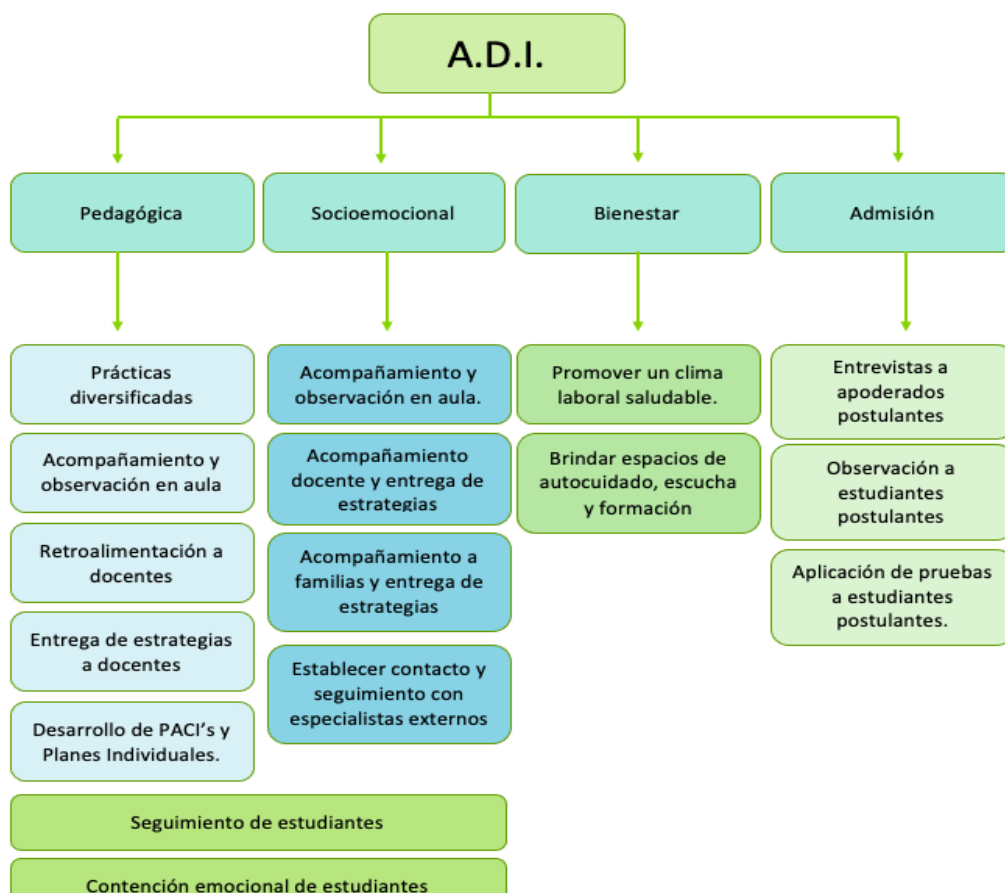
A.D.I.

Pedagógica

Socioemocional

Bienestar

Admisión

Prácticas diversificadas

Acompañamiento y observación en aula

Retroalimentación a docentes

Entrega de estrategias a docentes

Desarrollo de PACI's y Planes Individuales.

Acompañamiento y observación en aula.

Acompañamiento docente y entrega de estrategias

Acompañamiento a familias y entrega de estrategias

Establecer contacto y seguimiento con especialistas externos

Promover un clima laboral saludable.

Brindar espacios de autocuidado, escucha y formación

Entrevistas a apoderados postulantes

Observación a estudiantes postulantes

Aplicación de pruebas a estudiantes postulantes.

Seguimiento de estudiantes

Contención emocional de estudiantes